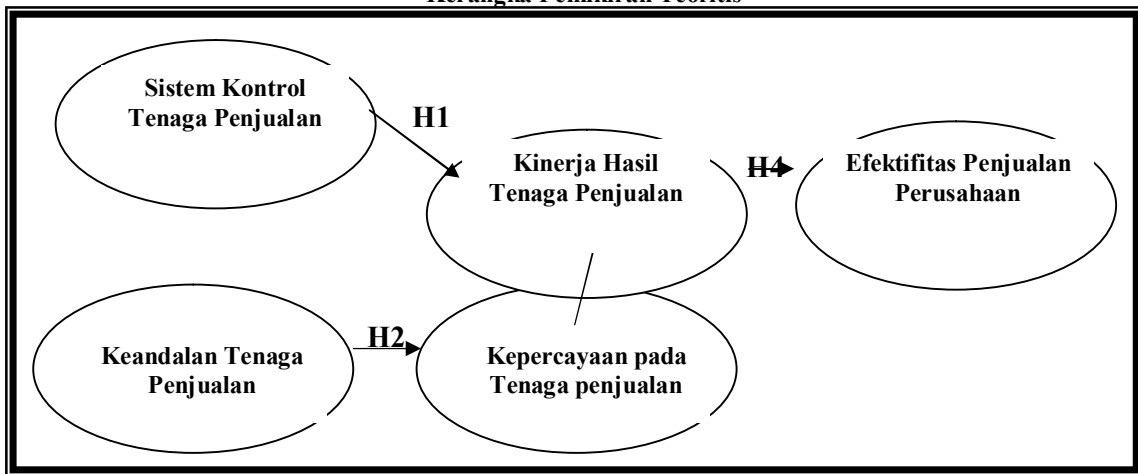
Kerangka Pemikiran Teoritis

Sistem Kontrol Tenaga Penjualan

H1

Kinerja Hasil Tenaga Penjualan

H4

Efektifitas Penjualan Perusahaan

Keandalan Tenaga Penjualan

H2

Kepercayaan pada Tenaga penjualan